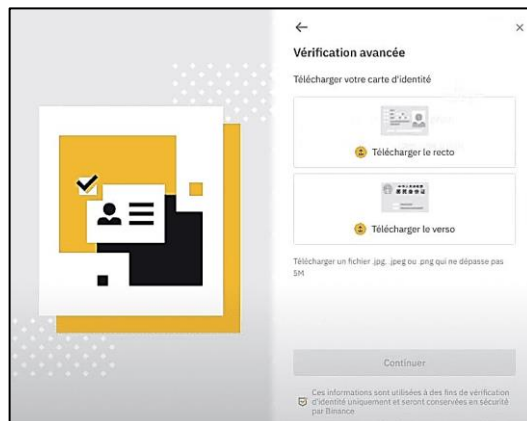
←

×

Vérification avancée

Télécharger votre carte d'identité

Télécharger le recto

Télécharger le verso

Télécharger un fichier .jpg, .jpeg ou .png qui ne dépasse pas 5M

Continuer

Ces informations sont utilisées à des fins de vérification d'identité uniquement et seront conservées en sécurité par Binance